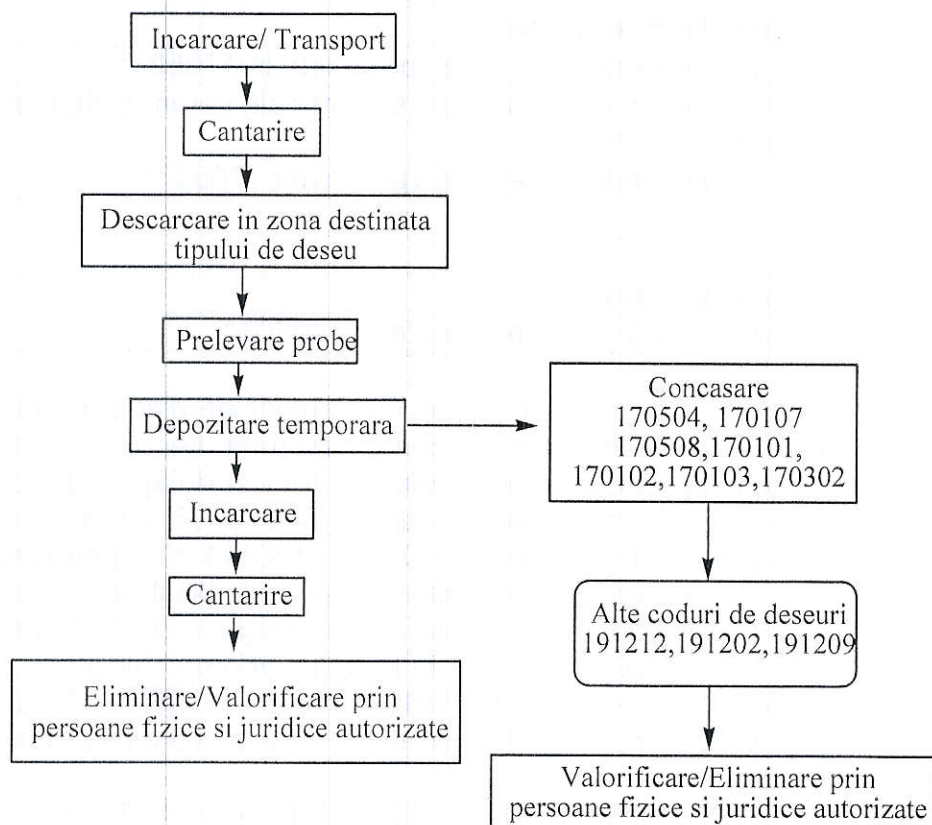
Incarcare/ Transport

Cantarire

Descarcare in zona destinata tipului de deseu

Prelevare probe

Depozitare temporara

Incarcare

Cantarire

Eliminare/Valorificare prin persoane fizice si juridice autorizate

Concasare
170504, 170107
170508,170101,
170102,170103,170302

Alte coduri de deseuri
191212,191202,191209

Valorificare/Eliminare prin persoane fizice si juridice autorizate